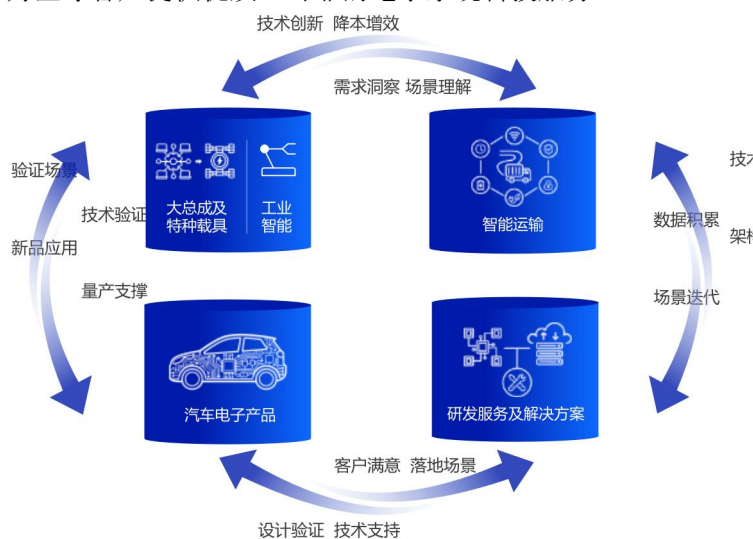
技术创新 降本增效

需求洞察 场景理解

验证场景

技术验证

新品应用

量产支撑

大总成及特种载具

工业智能

智能运输

数据积累

场景迭代

技术

架构

汽车电子产品

研发服务及解决方案

客户满意 落地场景

设计验证 技术支持